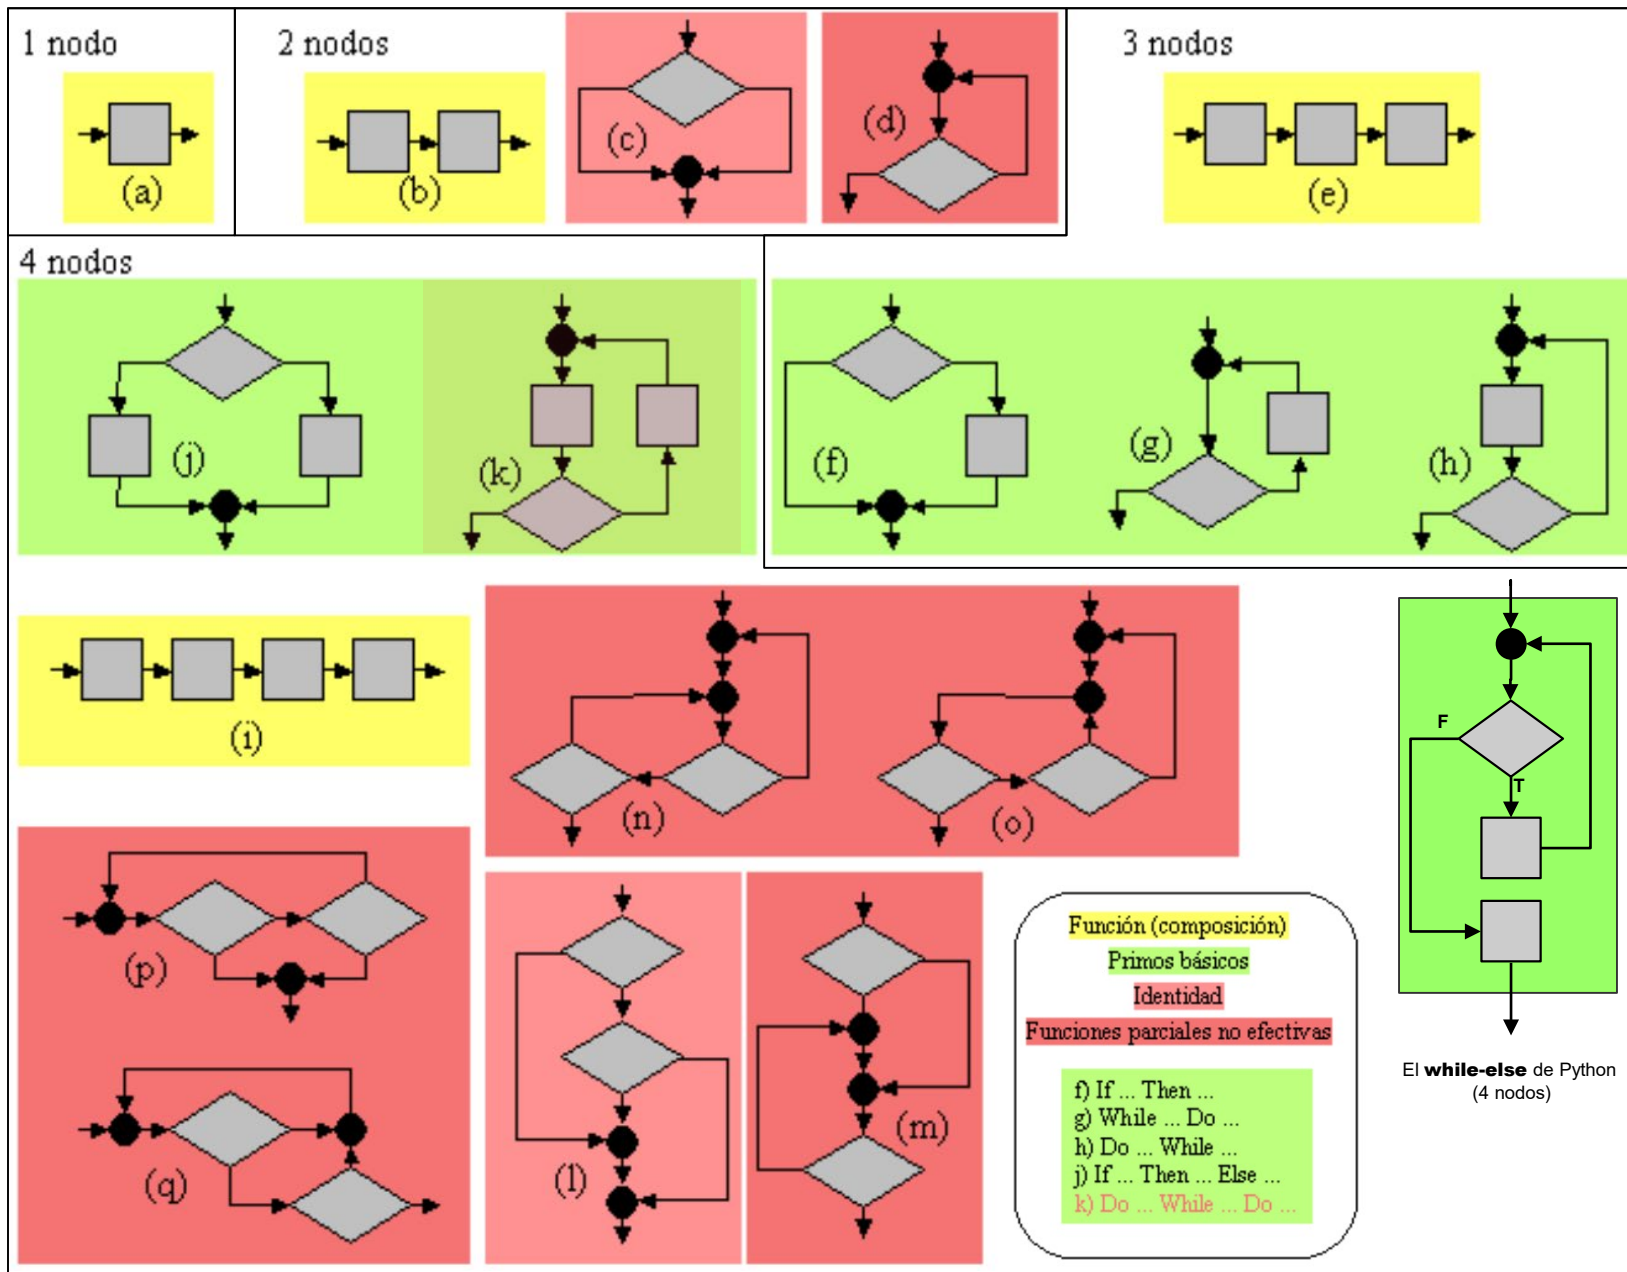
1 nodo

(a)

2 nodos

(b)

(c)

(d)

3 nodos

(e)

4 nodos

(j)

(k)

(f)

(g)

(h)

(i)

(n)

(o)

F

T

(p)

(q)

(l)

(m)

Función (composición)
Primos básicos
Identidad
Funciones parciales no efectivas

f) If ... Then ...
g) While ... Do ...
h) Do ... While ...
j) If ... Then ... Else ...
k) Do ... While ... Do ...

El **while-else** de Python (4 nodos)